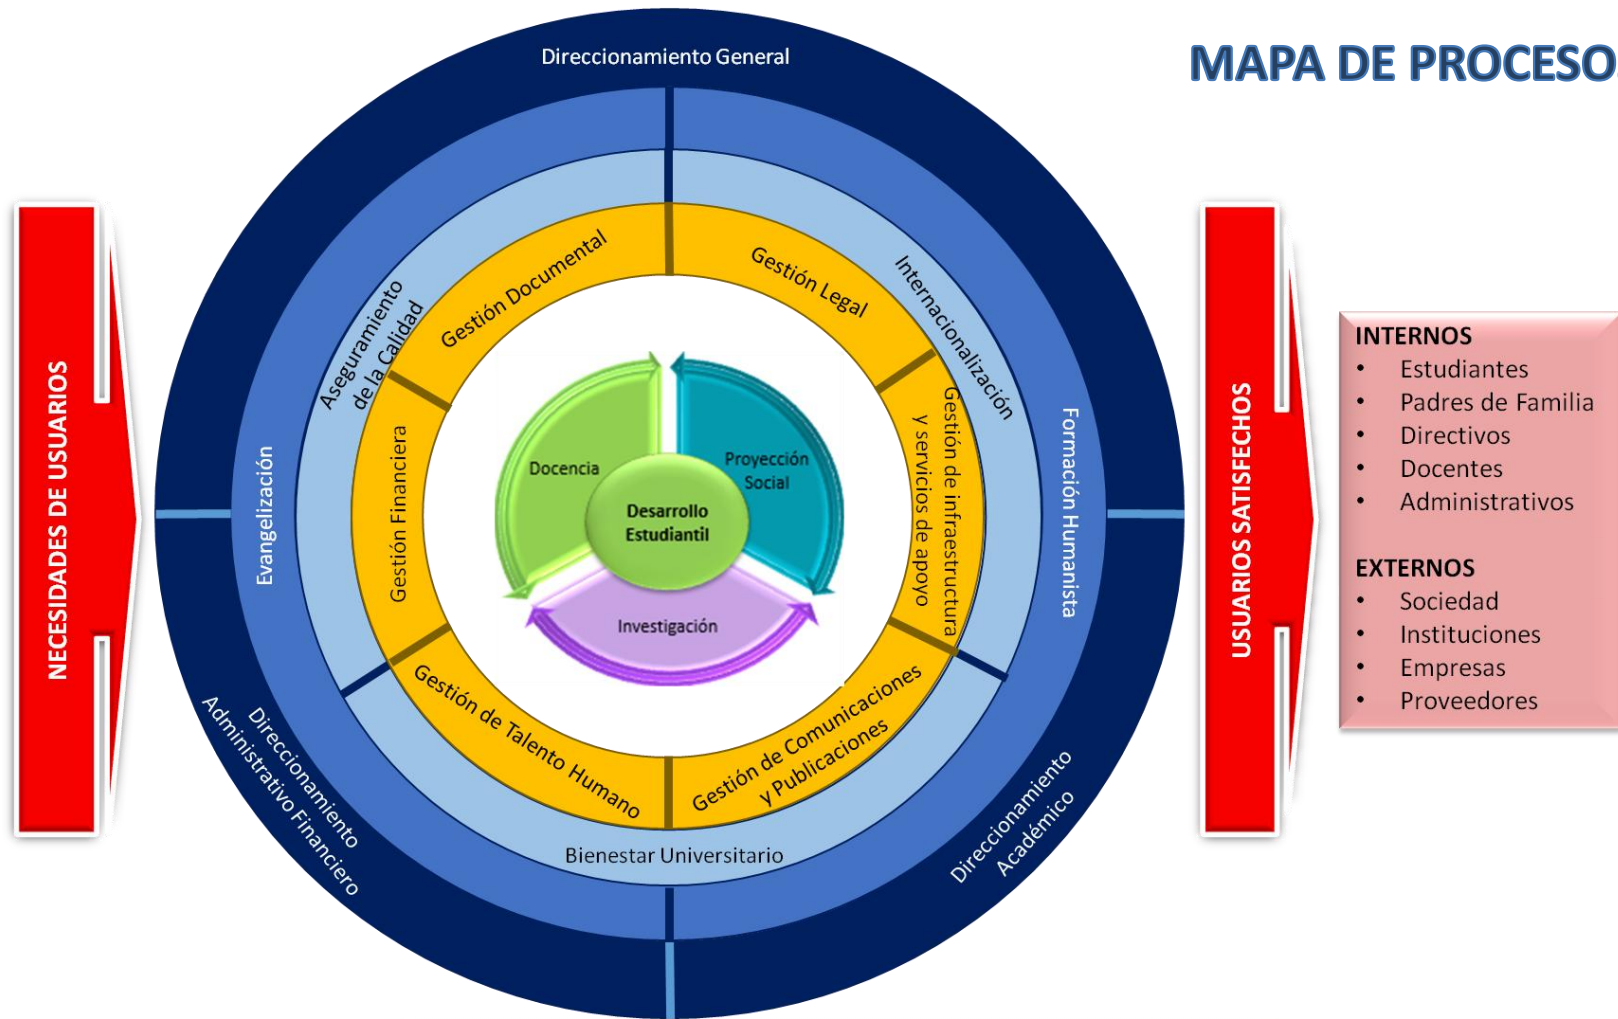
MAPA DE PROCESO

NECESIDADES DE USUARIOS

Direccionamiento General

Aseguramiento de la Calidad

Gestión Documental

Gestión Legal

Internacionalización

Evangelización

Gestión Financiera

Docencia

Proyección Social

Desarrollo Estudiantil

Investigación

Gestión de infraestructura y servicios de apoyo

Formación Humanista

Gestión de Talento Humano

Gestión de Comunicaciones y Publicaciones

Direccionamiento Administrativo Financiero

Bienestar Universitario

Direccionamiento Académico

USUARIOS SATISFECHOS

INTERNOS
• Estudiantes
• Padres de Familia
• Directivos
• Docentes
• Administrativos

EXTERNOS
• Sociedad
• Instituciones
• Empresas
• Proveedores